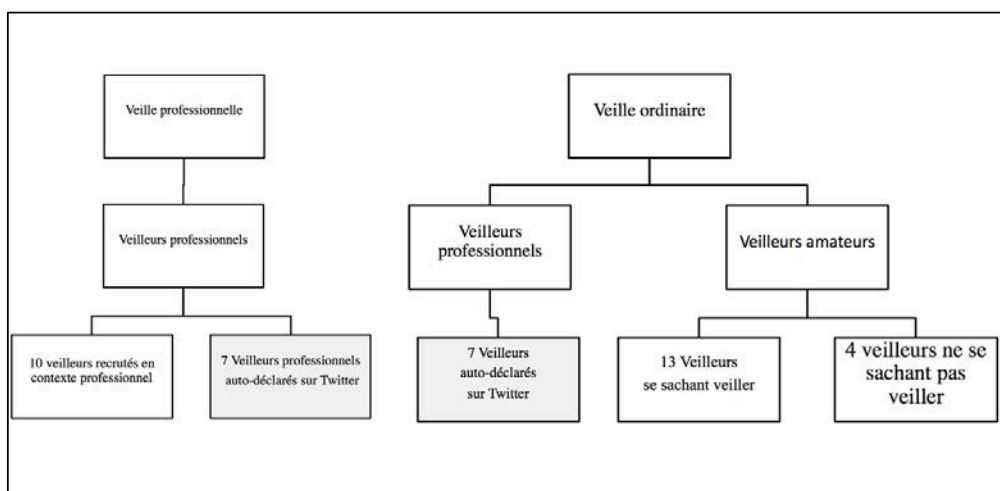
Veille professionnelle

Veilleurs professionnels

10 veilleurs recrutés en contexte professionnel

7 Veilleurs professionnels auto-déclarés sur Twitter

Veille ordinaire

Veilleurs professionnels

Veilleurs amateurs

7 Veilleurs auto-déclarés sur Twitter

13 Veilleurs se sachant veiller

4 veilleurs ne se sachant pas veiller